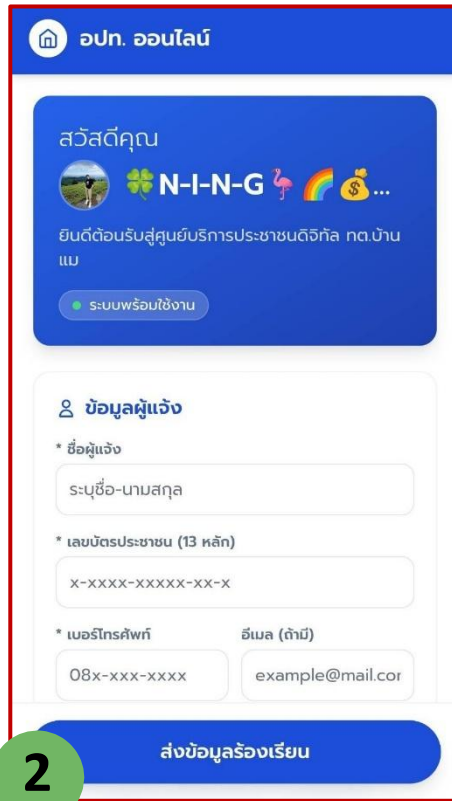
อปท. ออนไลน์

สวัสดีคุณ

🍀N-I-N-G🦩🌈💰...

ยินดีต้อนรับสู่ศูนย์บริการประชาชนดิจิทัล ทต.บ้านแม

ระบบพร้อมใช้งาน

ข้อมูลผู้แจ้ง

* ชื่อผู้แจ้ง

ระบุชื่อ-นามสกุล

* เลขบัตรประชาชน (13 หลัก)

x-xxxx-xxxxx-xx-x

* เบอร์โทรศัพท์

08x-xxx-xxxx

อีเมล (ถ้ามี)

example@mail.cor

ส่งข้อมูลร้องเรียน

2